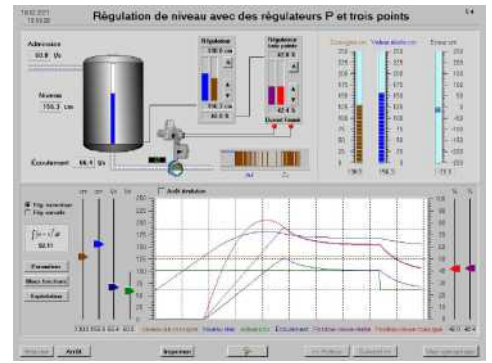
Régulation de niveau avec des régulateurs P et trois points

Admission
60.0 l/s

Niveau
156.3 cm

Écoulement 66.1 l/s

Régulateur

Régulateur trois points

Consigne cm
Valeur réelle cm
Erreur cm

Arrêt évolution

Fig. numérique
Fig. variable

Paramètres

Arrêt

Imprimer